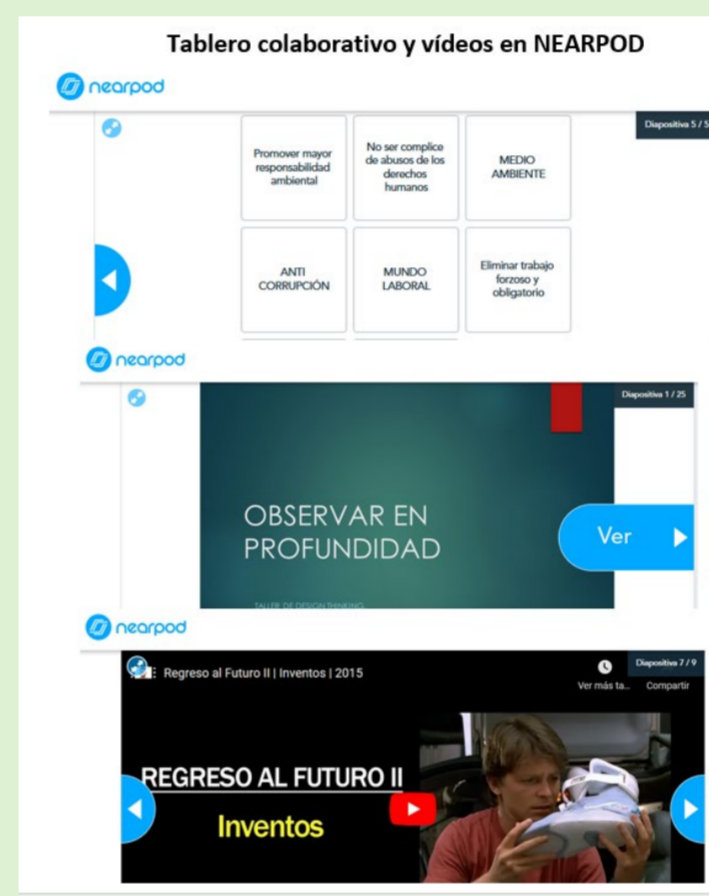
Tablero colaborativo y vídeos en NEARPOD

nearpod

Diapositiva 5 / 5

Promover mayor responsabilidad ambiental

No ser complice de abusos de los derechos humanos

MEDIO AMBIENTE

ANTI CORRUPCIÓN

MUNDO LABORAL

Eliminar trabajo forzoso y obligatorio

nearpod

Diapositiva 1 / 25

OBSERVAR EN PROFUNDIDAD

TALLER DE DESIGN THINKING

Ver

nearpod

Regreso al Futuro II | Inventos | 2015

Diapositiva 7 / 9

Ver más ta...

Compartir

REGRESO AL FUTURO II

Inventos